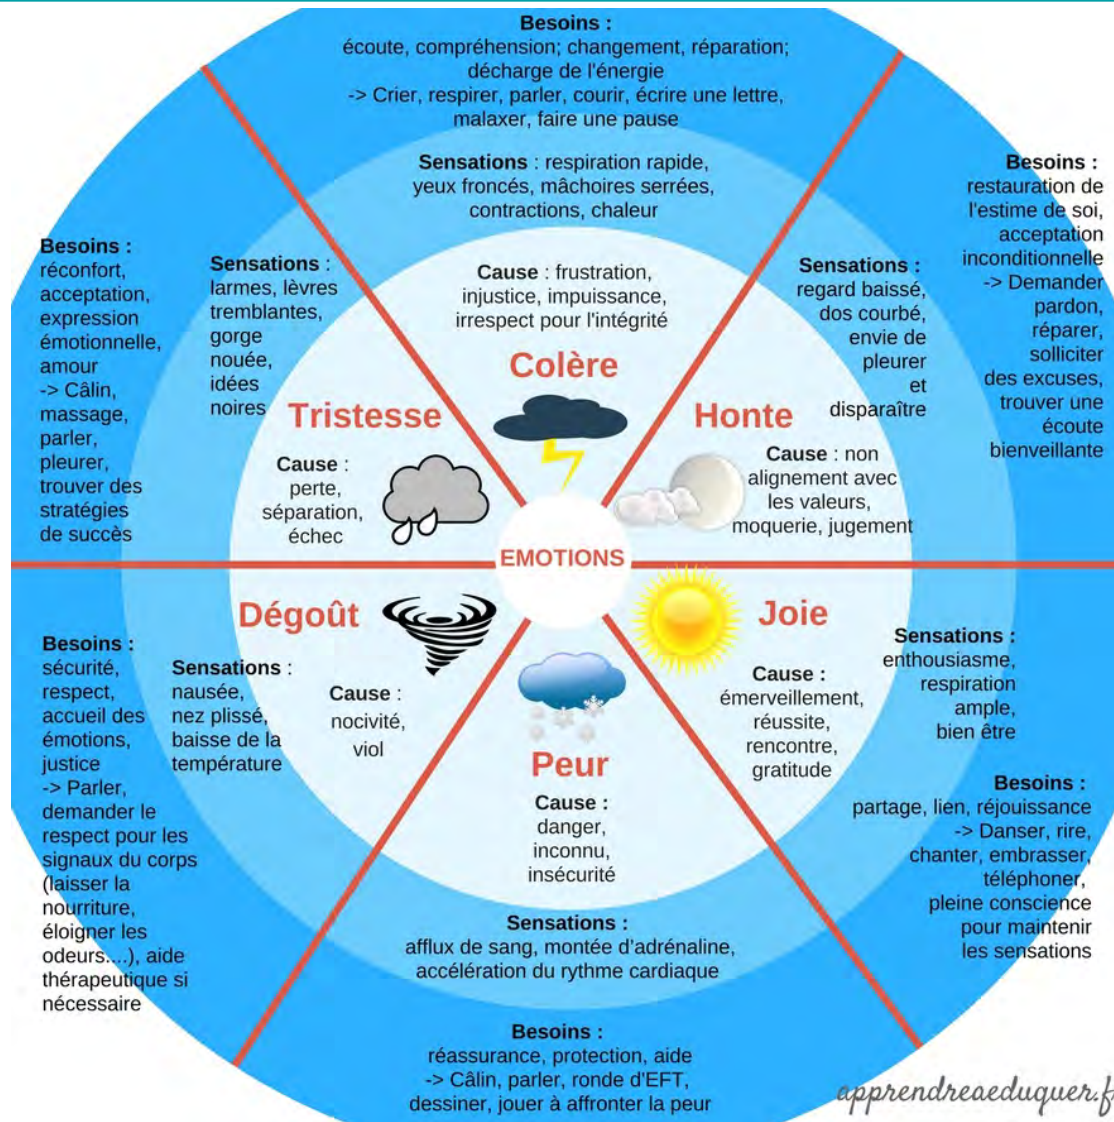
**Besoins :**
écoute, compréhension; changement, réparation; décharge de l'énergie
-> Crier, respirer, parler, courir, écrire une lettre, malaxer, faire une pause

**Sensations** : respiration rapide, yeux froncés, mâchoires serrées, contractions, chaleur

**Cause** : frustration, injustice, impuissance, irrespect pour l'intégrité

Colère

**Besoins :**
restauration de l'estime de soi, acceptation inconditionnelle
-> Demander pardon, réparer, solliciter des excuses, trouver une écoute bienveillante

**Sensations :**
regard baissé, dos courbé, envie de pleurer et disparaître

Honte

**Cause** : non alignement avec les valeurs, moquerie, jugement

**Besoins :**
réconfort, acceptation, expression émotionnelle, amour
-> Câlin, massage, parler, pleurer, trouver des stratégies de succès

**Sensations** :
larmes, lèvres tremblantes, gorge nouée, idées noires

Tristesse

**Cause** :
perte, séparation, échec

EMOTIONS

Dégoût

**Besoins :**
sécurité, respect, accueil des émotions, justice
-> Parler, demander le respect pour les signaux du corps (laisser la nourriture, éloigner les odeurs....), aide thérapeutique si nécessaire

**Sensations** :
nausée, nez plissé, baisse de la température

**Cause** :
nocivité, viol

Joie

**Sensations :**
enthousiasme, respiration ample, bien être

**Cause :**
émerveillement, réussite, rencontre, gratitude

**Besoins :**
partage, lien, réjouissance
-> Danser, rire, chanter, embrasser, téléphoner, pleine conscience pour maintenir les sensations

Peur

**Cause :**
danger, inconnu, insécurité

**Sensations :**
afflux de sang, montée d'adrénaline, accélération du rythme cardiaque

**Besoins :**
réassurance, protection, aide
-> Câlin, parler, ronde d'EFT, dessiner, jouer à affronter la peur

apprendreaeduquer.f